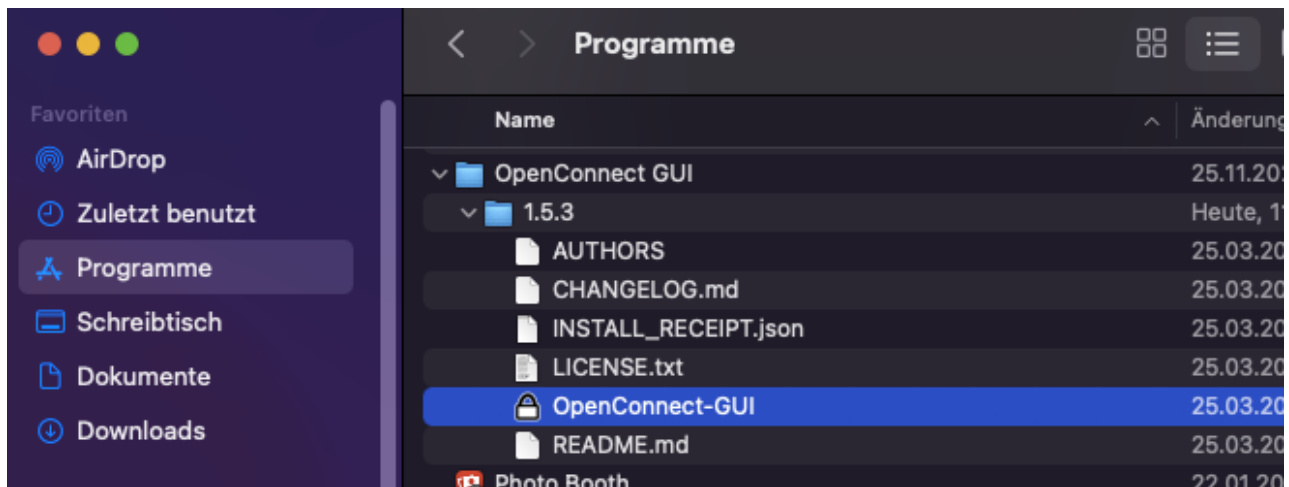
Favoriten
AirDrop
Zuletzt benutzt
Programme
Schreibtisch
Dokumente
Downloads

Programme

| Name | Änderung |
|---|---|
| OpenConnect GUI | 25.11.20 |
| 1.5.3 | Heute, 1 |
| AUTHORS | 25.03.20 |
| CHANGELOG.md | 25.03.20 |
| INSTALL_RECEIPT.json | 25.03.20 |
| LICENSE.txt | 25.03.20 |
| OpenConnect-GUI | 25.03.20 |
| README.md | 25.03.20 |
| Photo Booth | 22.01.20 |